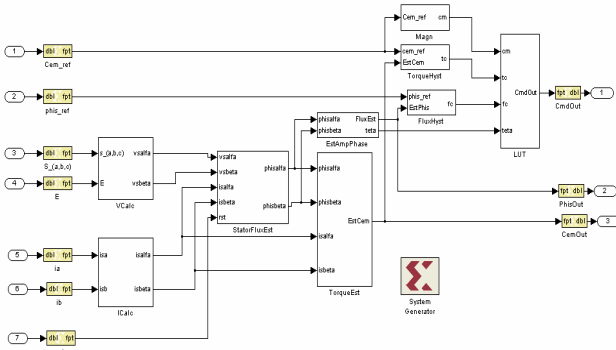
1
dbl fpt
Cem_ref
2
dbl fpt
phis_ref
3
dbl fpt
S_(a,b,c)
4
dbl fpt
E
5
dbl fpt
ia
6
dbl fpt
ib
7
dbl fpt
s_(a,b,c)
E
vsalfa
vsbeta
VCalc
isa
isb
isalfa
isbeta
ICalc
vsalfa
vsbeta
isalfa
isbeta
rst
phisalfa
phisbeta
StatorFluxEst
phisalfa
phisbeta
isalfa
isbeta
EstCem
TorqueEst
phisalfa
phisbeta
FluxEst
teta
EstAmpPhase
Cem_ref
cm
Magn
cem_ref
EstCem
tc
TorqueHyst
phis_ref
EstPhis
fc
FluxHyst
cm
tc
fc
teta
CmdOut
LUT
fpt dbl
CmdOut
1
fpt dbl
PhisOut
2
fpt dbl
CemOut
3
System
Generator